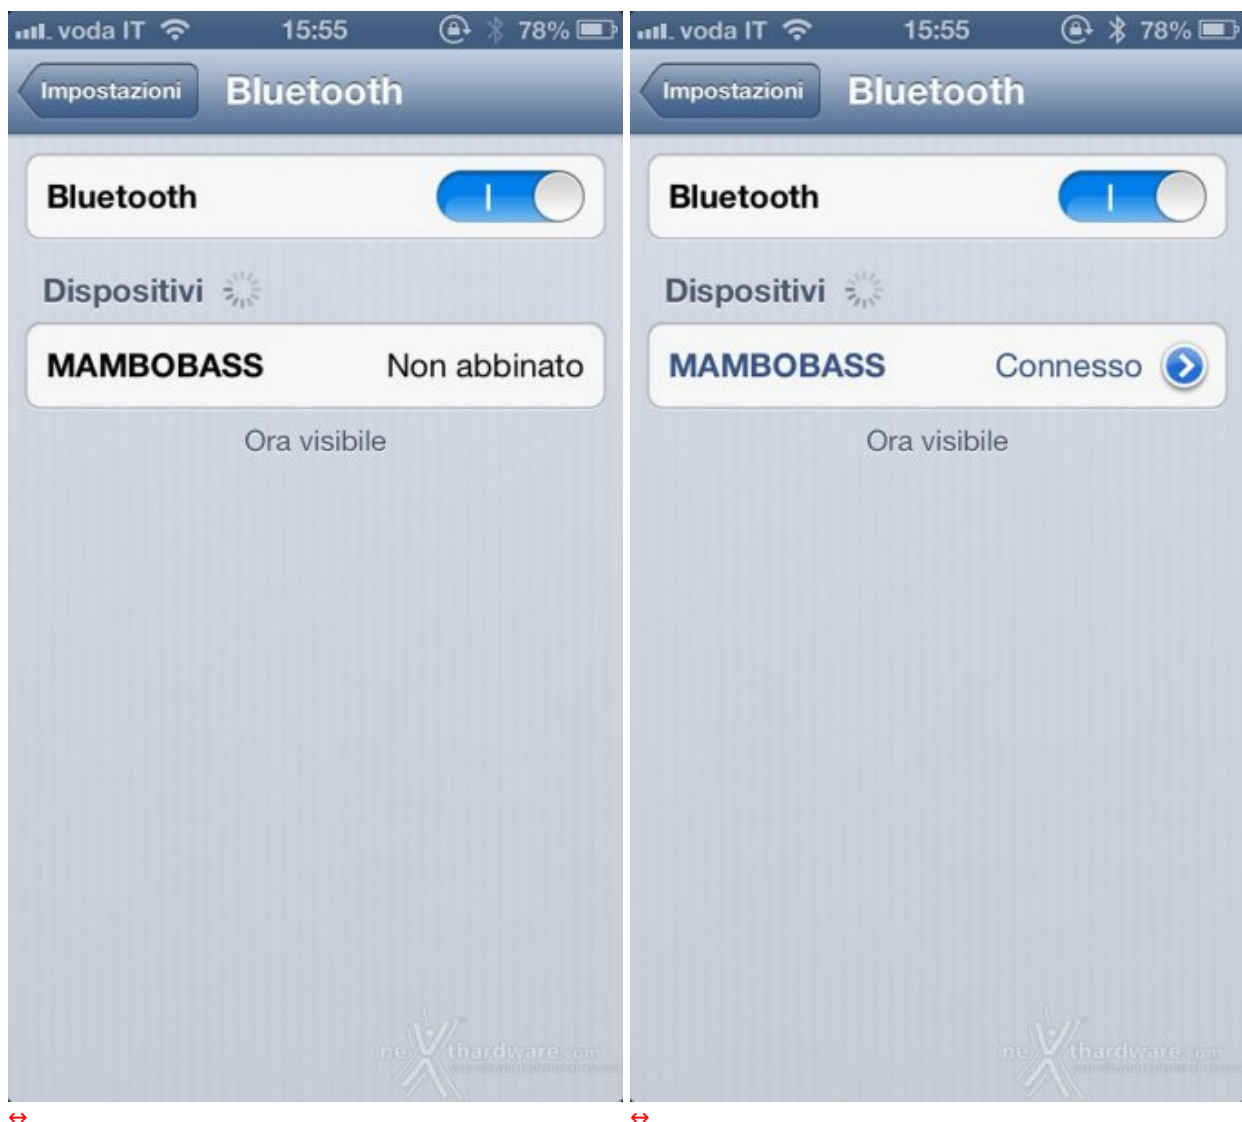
voda IT 15:55 78%

Impostazioni Bluetooth

Bluetooth I

Dispositivi

MAMBOBASS Non abbinato

Ora visibile

nexthardware.com

↔

voda IT 15:55 78%

Impostazioni Bluetooth

Bluetooth I

Dispositivi

MAMBOBASS Connesso

Ora visibile

nexthardware.com

↔